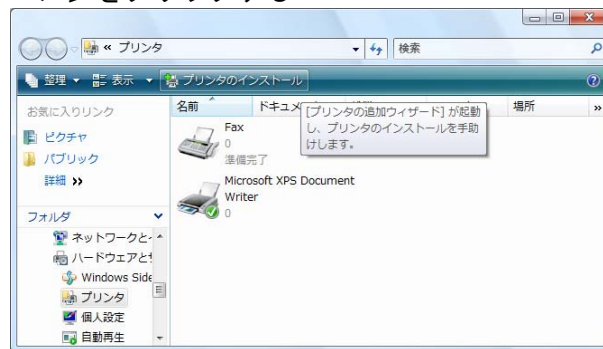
« プリンタ
検索
整理 ▾ 表示 ▾ プリンタのインストール
お気に入りリンク
ピクチャ
パブリック
詳細 »
フォルダ
ネットワークと
ハードウェアと
Windows Side
プリンタ
個人設定
自動再生
名前
ドキュメ
場所
»
[プリンタの追加ウィザード] が起動し、プリンタのインストールを手助けします。
Fax
0
準備完了
Microsoft XPS Document Writer
0